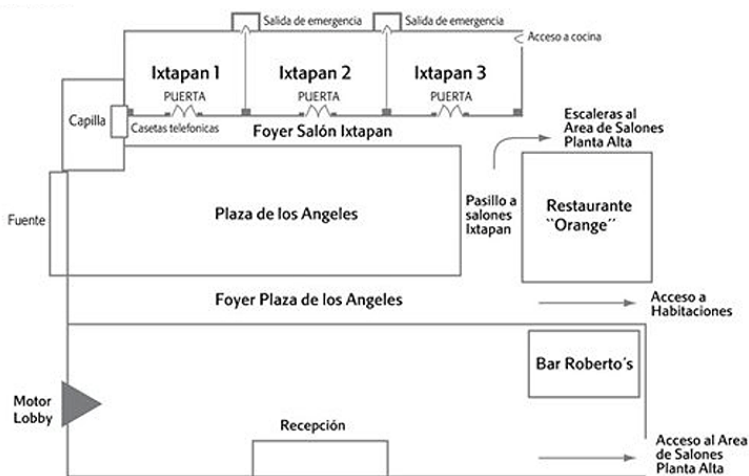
Salida de emergencia
Salida de emergencia
Acceso a cocina
Ixtapan 1
Ixtapan 2
Ixtapan 3
PUERTA
PUERTA
PUERTA
Capilla
Casetas telefonicas
Foyer Salón Ixtapan
Escaleras al Area de Salones Planta Alta
Fuente
Plaza de los Angeles
Pasillo a salones Ixtapan
Restaurante ``Orange´´
Foyer Plaza de los Angeles
Acceso a Habitaciones
Bar Roberto´s
Motor Lobby
Recepción
Acceso al Area de Salones Planta Alta